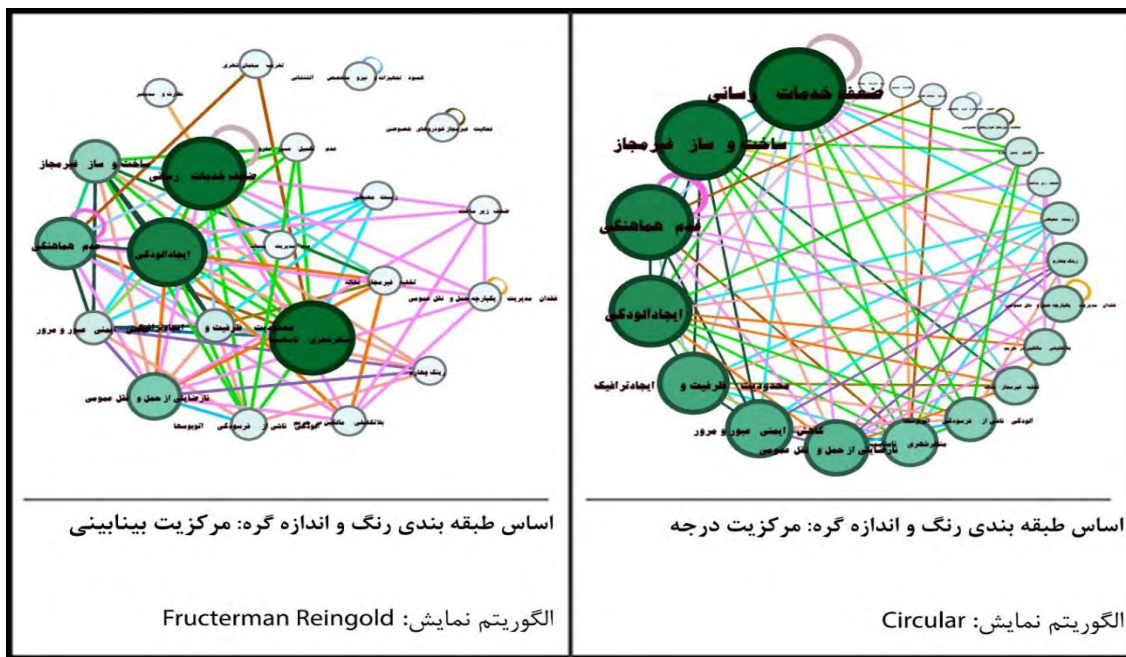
ضعف خدمات رسانی
ساخت و ساز غیرمجاز
عدم هماهنگی
ایجادآلودگی
محدودیت ظرفیت و ایجادترافیک
کاهش ایمنی عبور و مرور
نارضایتی از حمل و نقل عمومی
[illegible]

اساس طبقه بندی رنگ و اندازه گره: مرکزیت درجه

الگوریتم نمایش: Circular

ضعف خدمات رسانی
ساخت و ساز غیرمجاز
عدم هماهنگی
ایجادآلودگی
محدودیت ظرفیت و
کاهش ایمنی عبور و مرور
نارضایتی از حمل و نقل عمومی
فقدان مدیریت یکپارچه حمل و نقل عمومی
آلودگی ناشی از فرسودگی اتوبوسها
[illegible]

اساس طبقه بندی رنگ و اندازه گره: مرکزیت بینابینی

الگوریتم نمایش: Fructerman Reingold